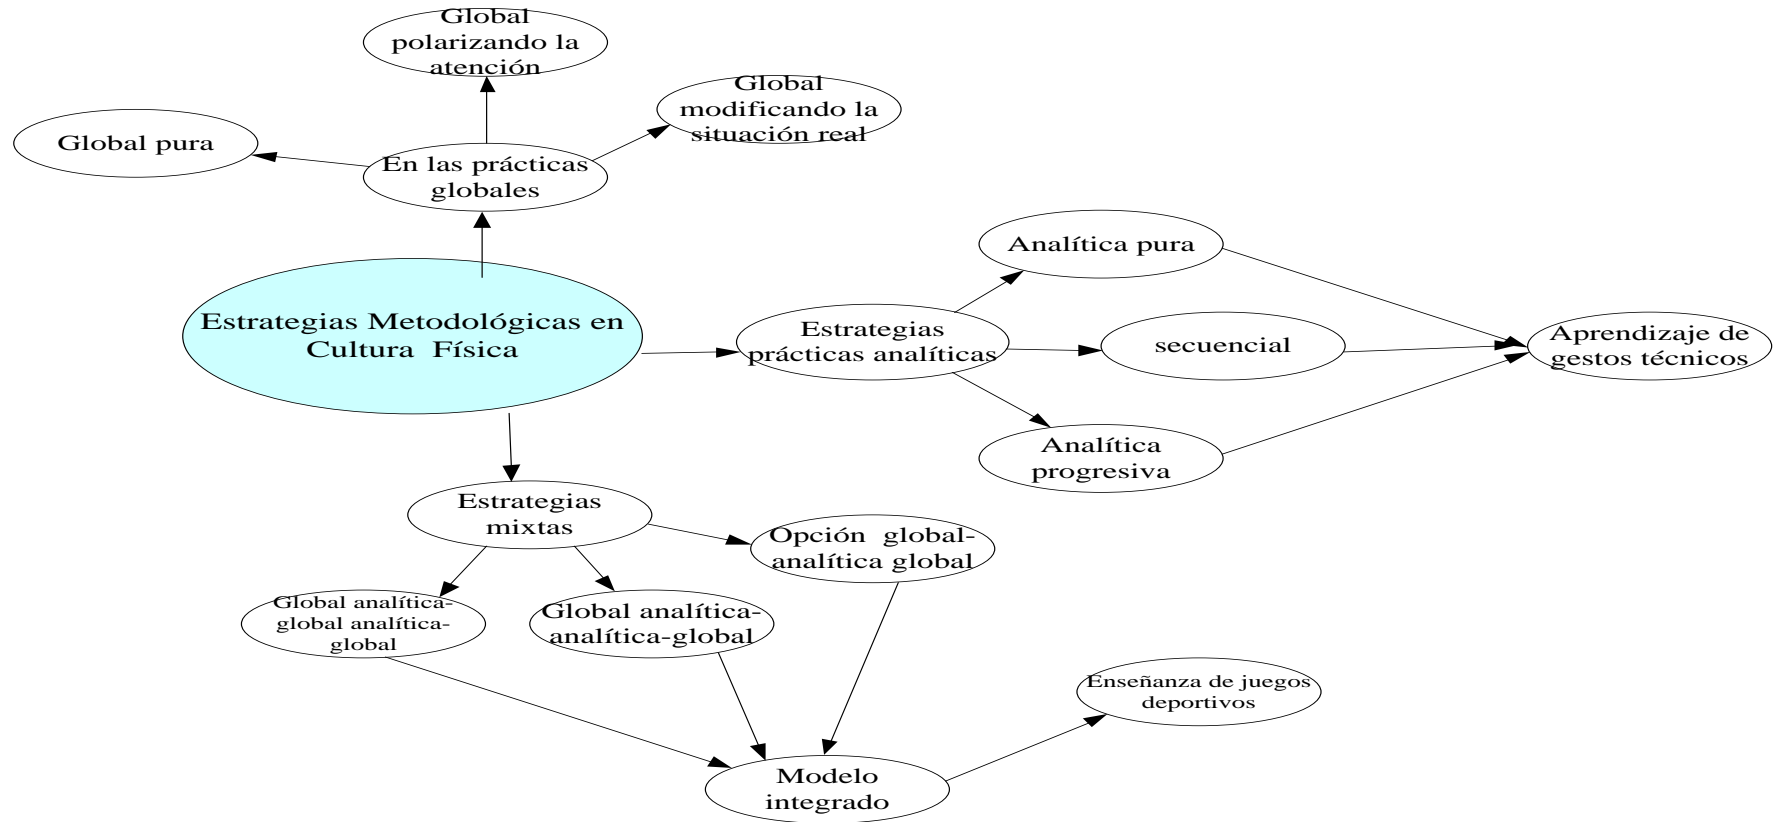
Global polarizando la atención

Global modificando la situación real

Global pura

En las prácticas globales

Analítica pura

Estrategias Metodológicas en Cultura Física

Estrategias prácticas analíticas

secuencial

Aprendizaje de gestos técnicos

Analítica progresiva

Estrategias mixtas

Opción global-analítica global

Global analítica-global analítica-global

Global analítica-analítica-global

Enseñanza de juegos deportivos

Modelo integrado